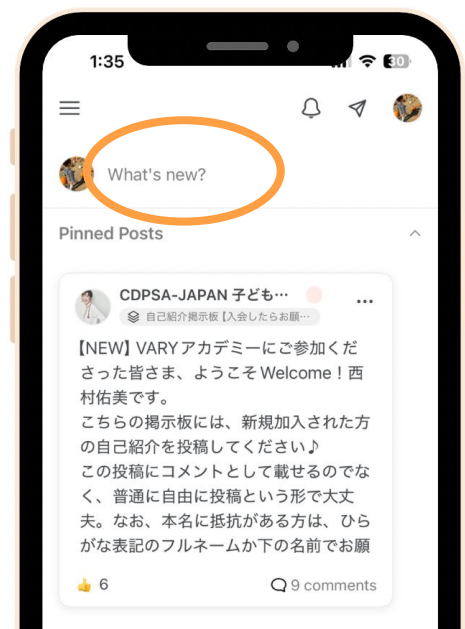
1:35

30

What's new?

Pinned Posts

CDPSA-JAPAN 子ども…

自己紹介掲示板【入会したらお願…

【NEW】VARYアカデミーにご参加くださった皆さま、ようこそWelcome！西村佑美です。
こちらの掲示板には、新規加入された方の自己紹介を投稿してください♪
この投稿にコメントとして載せるのでなく、普通に自由に投稿という形で大丈夫。なお、本名に抵抗がある方は、ひらがな表記のフルネームか下の名前でお願

👍 6

9 comments